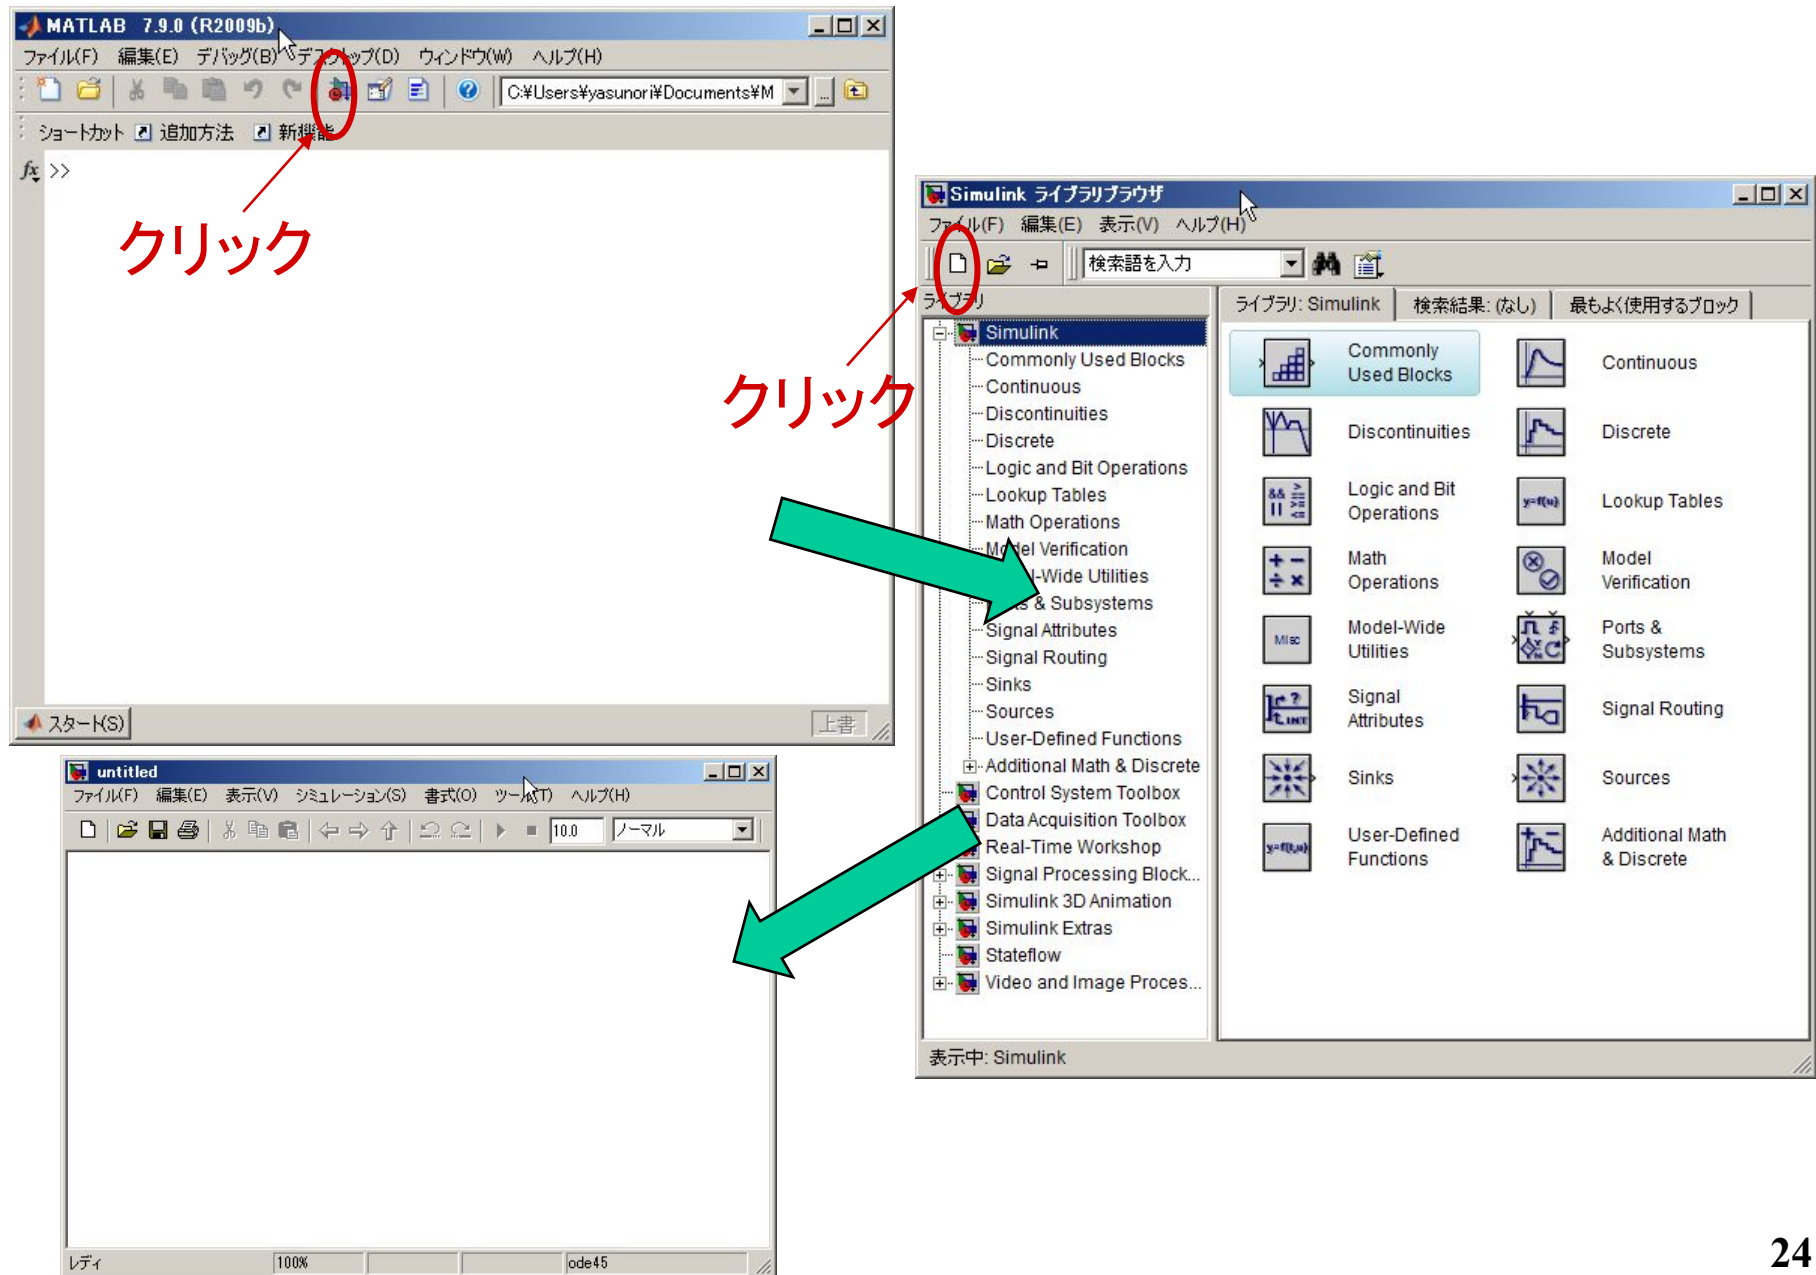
MATLAB 7.9.0 (R2009b)

ファイル(F) 編集(E) デバッグ(B) デスクトップ(D) ウィンドウ(W) ヘルプ(H)

C:¥Users¥yasunori¥Documents¥M

ショートカット 追加方法 新機能

$f_x$ >>

クリック

スタート(S)

上書

Simulink ライブラリブラウザ

ファイル(F) 編集(E) 表示(V) ヘルプ(H)

検索語を入力

ライブラリ

ライブラリ: Simulink | 検索結果: (なし) | 最もよく使用するブロック

Simulink
Commonly Used Blocks
Continuous
Discontinuities
Discrete
Logic and Bit Operations
Lookup Tables
Math Operations
Model Verification
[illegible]-Wide Utilities
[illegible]s & Subsystems
Signal Attributes
Signal Routing
Sinks
Sources
User-Defined Functions
Additional Math & Discrete
Control System Toolbox
Data Acquisition Toolbox
Real-Time Workshop
Signal Processing Block...
Simulink 3D Animation
Simulink Extras
Stateflow
Video and Image Proces...

Commonly Used Blocks
Continuous
Discontinuities
Discrete
Logic and Bit Operations
Lookup Tables
Math Operations
Model Verification
Model-Wide Utilities
Ports & Subsystems
Signal Attributes
Signal Routing
Sinks
Sources
User-Defined Functions
Additional Math & Discrete

表示中: Simulink

クリック

untitled

ファイル(F) 編集(E) 表示(V) シミュレーション(S) 書式(O) ツール(T) ヘルプ(H)

10.0 ノーマル

レディ 100% ode45

24